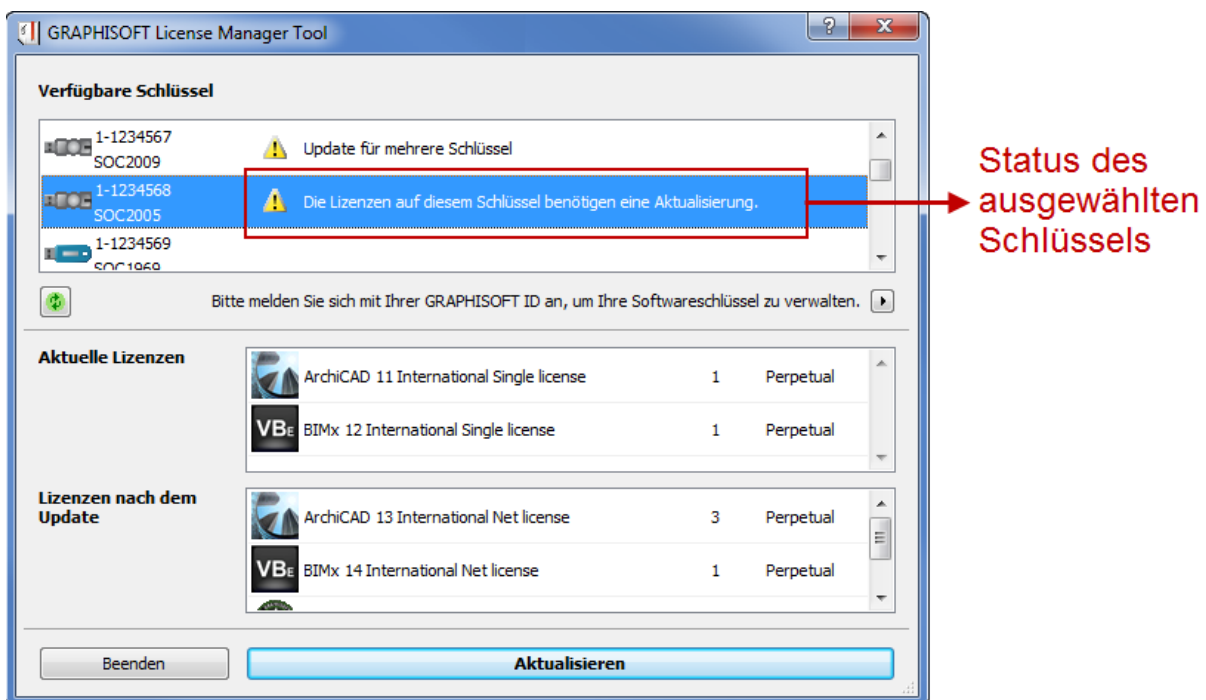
GRAPHISOFT License Manager Tool

?

x

Verfügbare Schlüssel

1-1234567
SOC2009

Update für mehrere Schlüssel

1-1234568
SOC2005

Die Lizenzen auf diesem Schlüssel benötigen eine Aktualisierung.

1-1234569
SOC1969

Status des ausgewählten Schlüssels

Bitte melden Sie sich mit Ihrer GRAPHISOFT ID an, um Ihre Softwareschlüssel zu verwalten.

Aktuelle Lizenzen

| | | |
|---|---|---|
| ArchiCAD 11 International Single license | 1 | Perpetual |
| VBE BIMx 12 International Single license | 1 | Perpetual |

Lizenzen nach dem Update

| | | |
|---|---|---|
| ArchiCAD 13 International Net license | 3 | Perpetual |
| VBE BIMx 14 International Net license | 1 | Perpetual |

Beenden

Aktualisieren